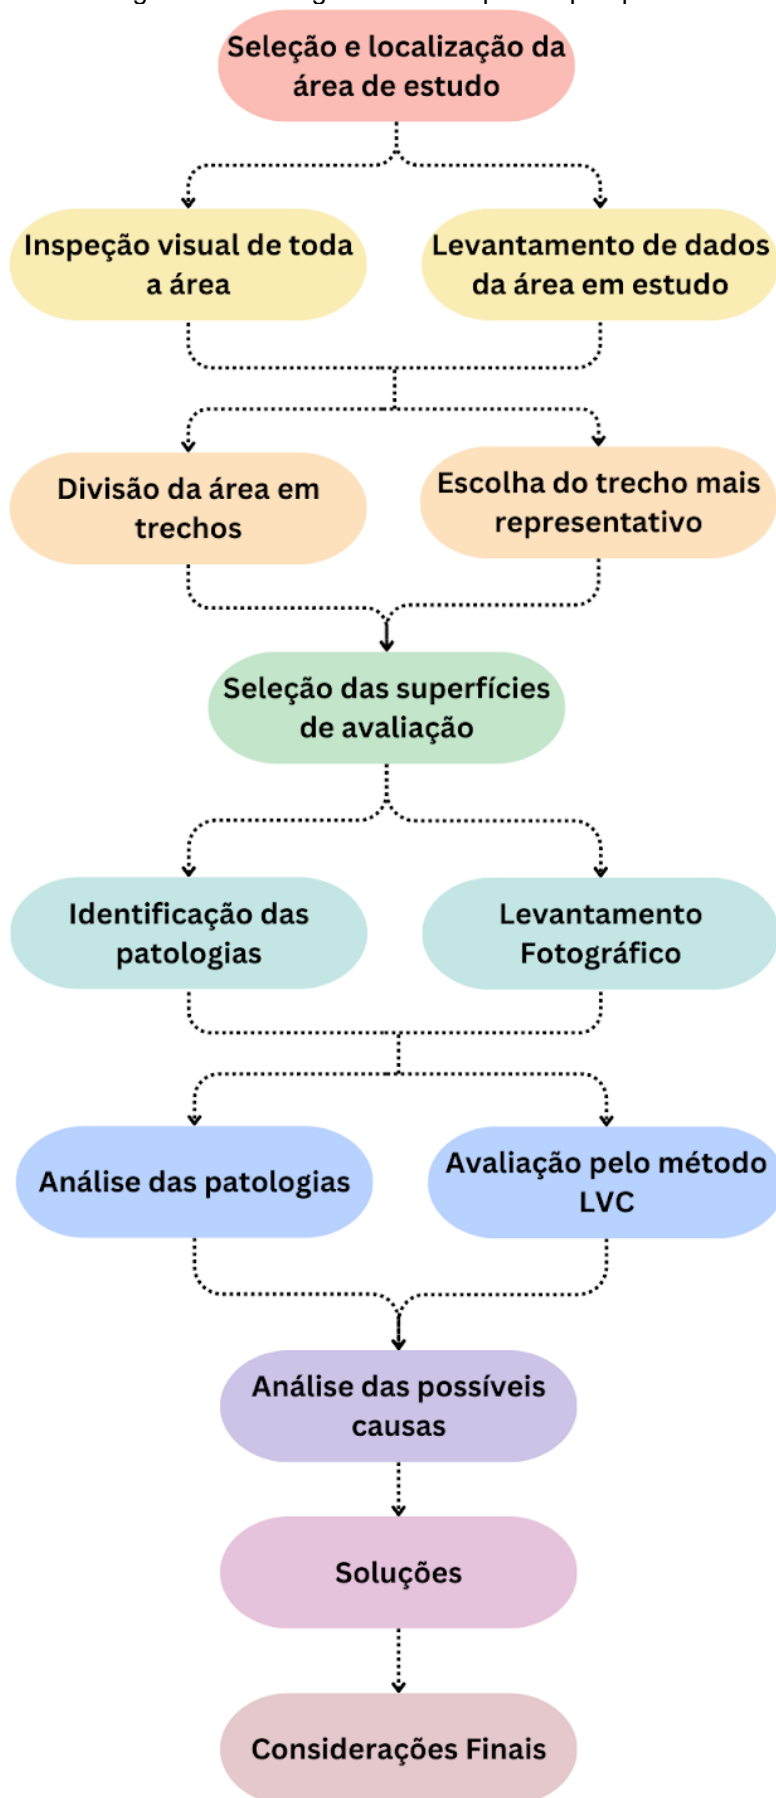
Seleção e localização da área de estudo

Inspeção visual de toda a área

Levantamento de dados da área em estudo

Divisão da área em trechos

Escolha do trecho mais representativo

Seleção das superfícies de avaliação

Identificação das patologias

Levantamento Fotográfico

Análise das patologias

Avaliação pelo método LVC

Análise das possíveis causas

Soluções

Considerações Finais